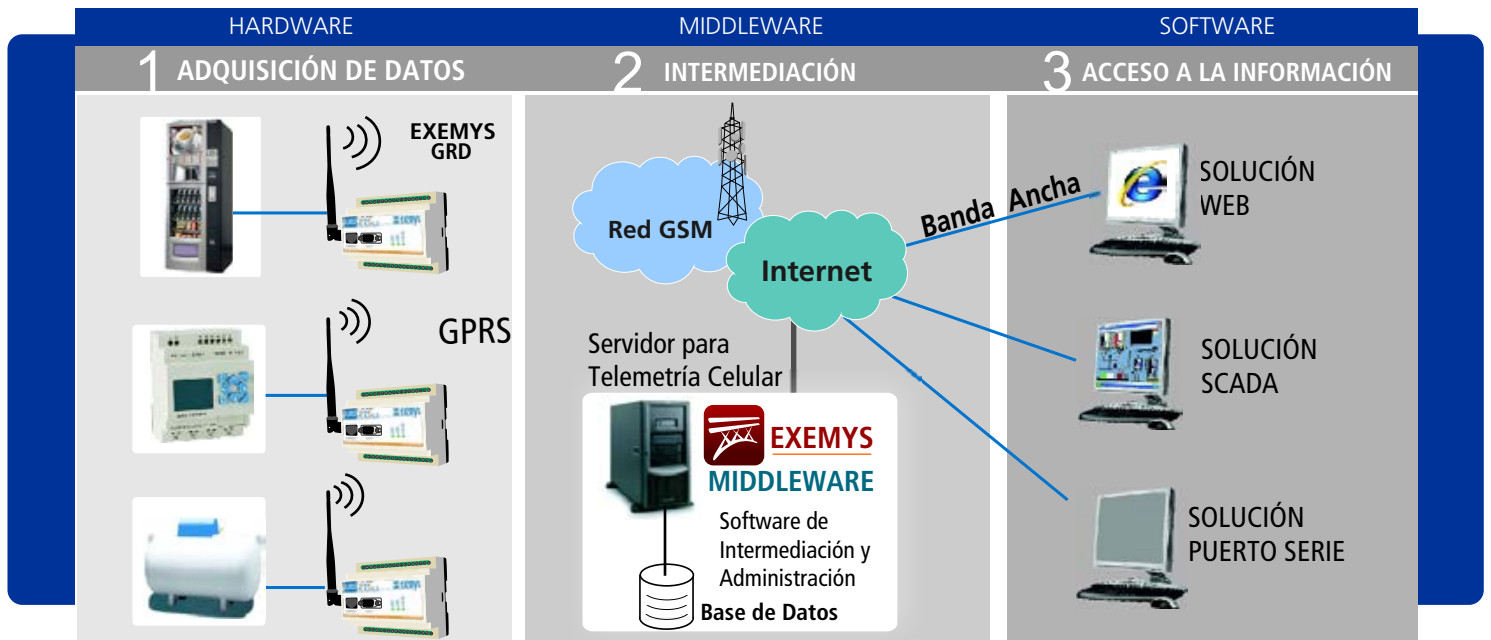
HARDWARE

1 ADQUISICIÓN DE DATOS

EXEMYS GRD

GPRS

MIDDLEWARE

2 INTERMEDIACIÓN

Red GSM

Internet

Servidor para Telemetría Celular

EXEMYS

MIDDLEWARE

Software de Intermediación y Administración

Base de Datos

SOFTWARE

3 ACCESO A LA INFORMACIÓN

Banda Ancha

SOLUCIÓN WEB

SOLUCIÓN SCADA

SOLUCIÓN PUERTO SERIE